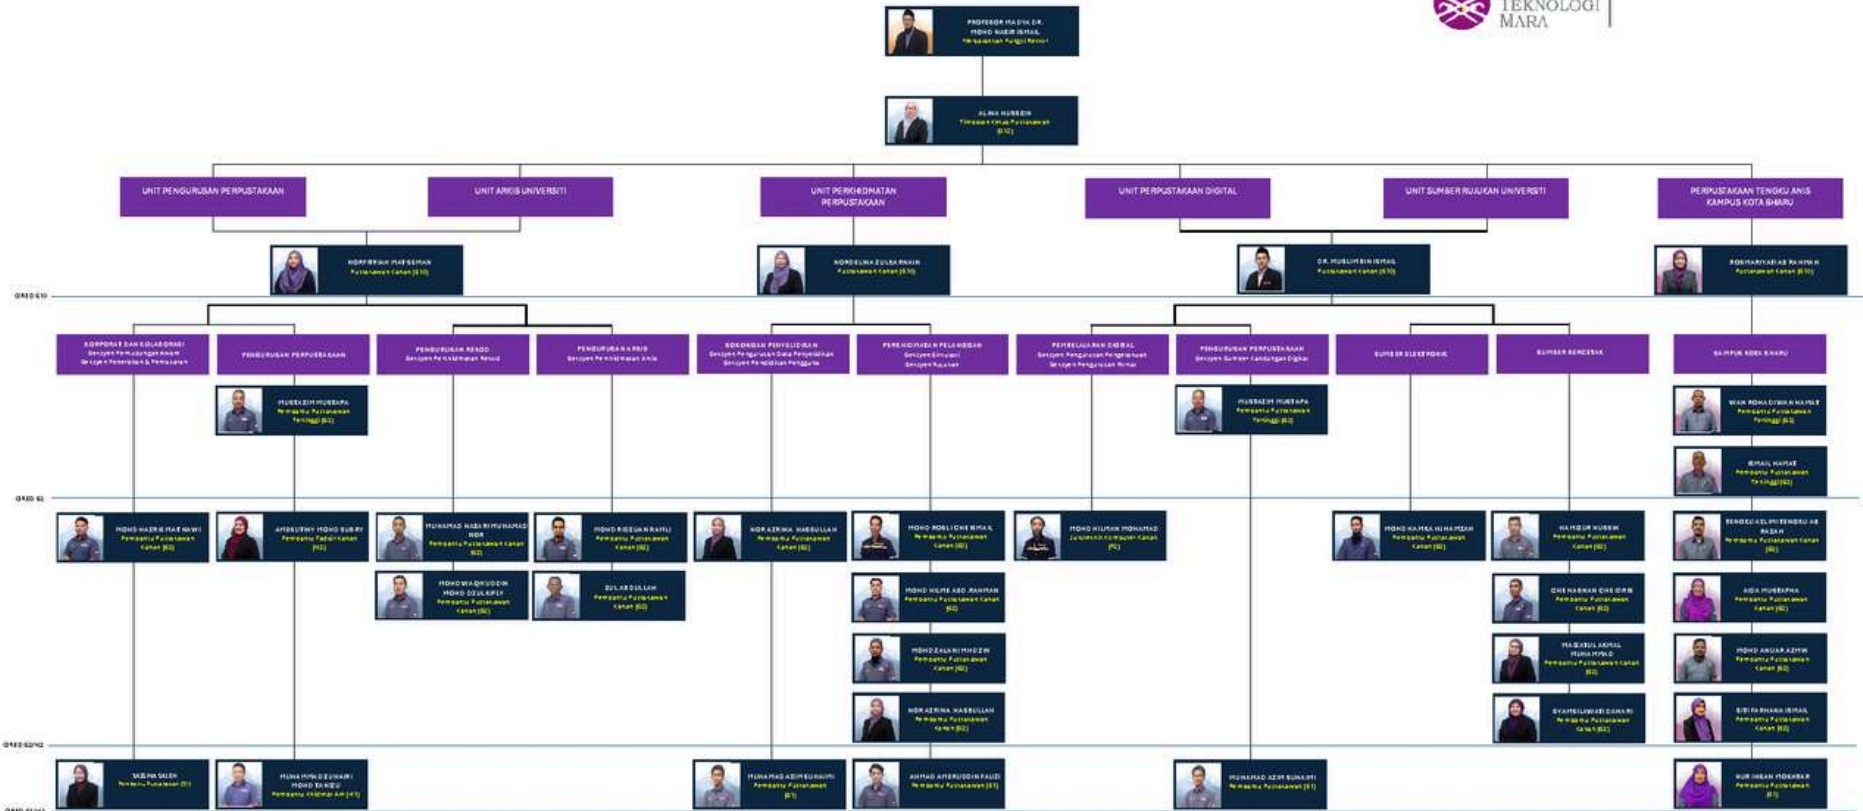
TEKNOLOGI MARA

PROFESOR MADYA DR. MOHD NASIR ISMAIL
Pemangku Fungsi Rektor

ALINA HUSSEIN
Timbalan Ketua Pustakawan (S52)

UNIT PENGURUSAN PERPUSTAKAAN

UNIT ARKIB UNIVERSITI

UNIT PERKHIDMATAN PERPUSTAKAAN

UNIT PERPUSTAKAAN DIGITAL

UNIT SUMBER RUJUKAN UNIVERSITI

PERPUSTAKAAN TENGKU ANIS KAMPUS KOTA BHARU

NORFIRIAH MAT SEMAN
Pustakawan Kanan (S10)

NORDELINA ZULKARNAIN
Pustakawan Kanan (S10)

DR. MUSLIM BIN ISMAIL
Pustakawan Kanan (S10)

ROSMARIYATI AB RAHMAN
Pustakawan Kanan (S10)

GRED S10

KORPORAT DAN KOLABORASI
Seksyen Perhubungan Awam
Seksyen Pentadbiran & Pemasaran

PENGURUSAN PERPUSTAKAAN

PENGURUSAN REKOD
Seksyen Pemeliharaan Rekod

PENGURUSAN ARKIB
Seksyen Pemeliharaan Arkib

SOKONGAN PENYELIDIKAN
Seksyen Pengurusan Data Penyelidikan
Seksyen Pendidikan Pengguna

PERKHIDMATAN PELANGGAN
Seksyen Simpanan
Seksyen Rujukan

PEMBELAJARAN DIGITAL
Seksyen Pengurusan Pengetahuan
Seksyen Pengurusan Portal

PENGURUSAN PERPUSTAKAAN
Seksyen Sumber Kandungan Digital

SUMBER ELEKTRONIK

SUMBER BERCETAK

KAMPUS KOTA BHARU

MUBRADIM MUSTAPA
Pembantu Pustakawan Tertinggi (S3)

MUBRADIM MUSTAPA
Pembantu Pustakawan Tertinggi (S3)

WAN ROHAIZWAN HAMAT
Pembantu Pustakawan Tertinggi (S3)

ISMAIL HAYAT
Pembantu Pustakawan Tertinggi (S3)

GRED S1

MOHD HAZRIE MAT NAWI
Pembantu Pustakawan Kanan (S2)

AMERUTHY MOHD SUBRY
Pembantu Tadbir Kanan (N2)

MUHAMAD NAZARI MUHAMAD NOR
Pembantu Pustakawan Kanan (S2)

MOHD RIDZUAN RAMLI
Pembantu Pustakawan Kanan (S2)

NOR AZRINA HASBULLAH
Pembantu Pustakawan Kanan (S2)

MOHD ROSLI CHE ISMAIL
Pembantu Pustakawan Kanan (S2)

MOHD HILMAN MOHAMAD
Juruteknik Komputer Kanan (FC)

MOHD HAMRA MUHAMMAD
Pembantu Pustakawan Kanan (S2)

WAN MOR HUSSIN
Pembantu Pustakawan Kanan (S2)

TENGKU AZLI TENGKU AB RAZAK
Pembantu Pustakawan Kanan (S2)

MOHD WAQIYUDDIN MOHD ZULKIFLY
Pembantu Pustakawan Kanan (S2)

ZULAB DULLAH
Pembantu Pustakawan Kanan (S2)

MOHD HILMI ABD. RAHMAN
Pembantu Pustakawan Kanan (S2)

CHE HASNAN CHE IDRIS
Pembantu Pustakawan Kanan (S2)

AIDA MUSTAPHA
Pembantu Pustakawan Kanan (S2)

MOHD ZALANI MOHZIN
Pembantu Pustakawan Kanan (S2)

MASARUL AKMAL MUHAMMAD
Pembantu Pustakawan Kanan (S2)

MOHD ANUAR AZMIN
Pembantu Pustakawan Kanan (S2)

NOR AZRINA HASBULLAH
Pembantu Pustakawan Kanan (S2)

SYAMSUL WARDI ZAHARI
Pembantu Pustakawan Kanan (S2)

SITI FARHANA ISMAIL
Pembantu Pustakawan Kanan (S2)

GRED S2/N2

SAIDNA SALEH
Pembantu Pustakawan (S1)

MUHAMMAD ZUHAIRI MOHD SANUSI
Pembantu Khidmat Am (H1)

MUHAMAD AZIM SUHAIMI
Pembantu Pustakawan (S1)

AHMAD AMIRUDDIN FAUZI
Pembantu Pustakawan (S1)

MUHAMAD AZIM SUHAIMI
Pembantu Pustakawan (S1)

NUR IHSAN MOKHTAR
Pembantu Pustakawan (S1)

GRED S1/H1